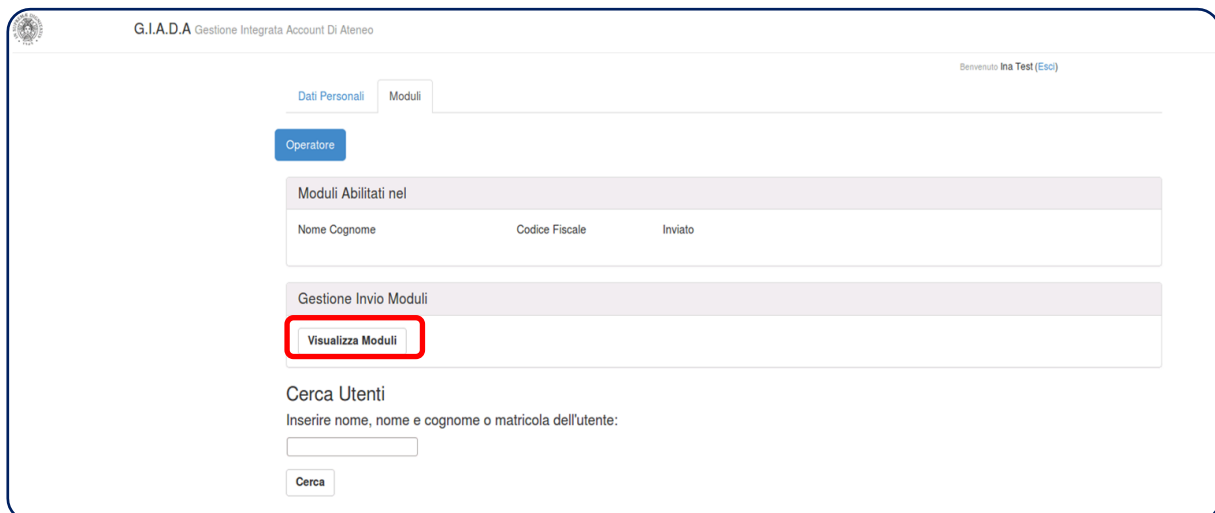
G.I.A.D.A Gestione Integrata Account Di Ateneo

Benvenuto Ina Test (Esci)

Dati Personali Moduli

Operatore

Moduli Abilitati nel

| Nome Cognome | Codice Fiscale | Inviato |
|---|---|---|

Gestione Invio Moduli

Visualizza Moduli

Cerca Utenti

Inserire nome, nome e cognome o matricola dell'utente:

Cerca